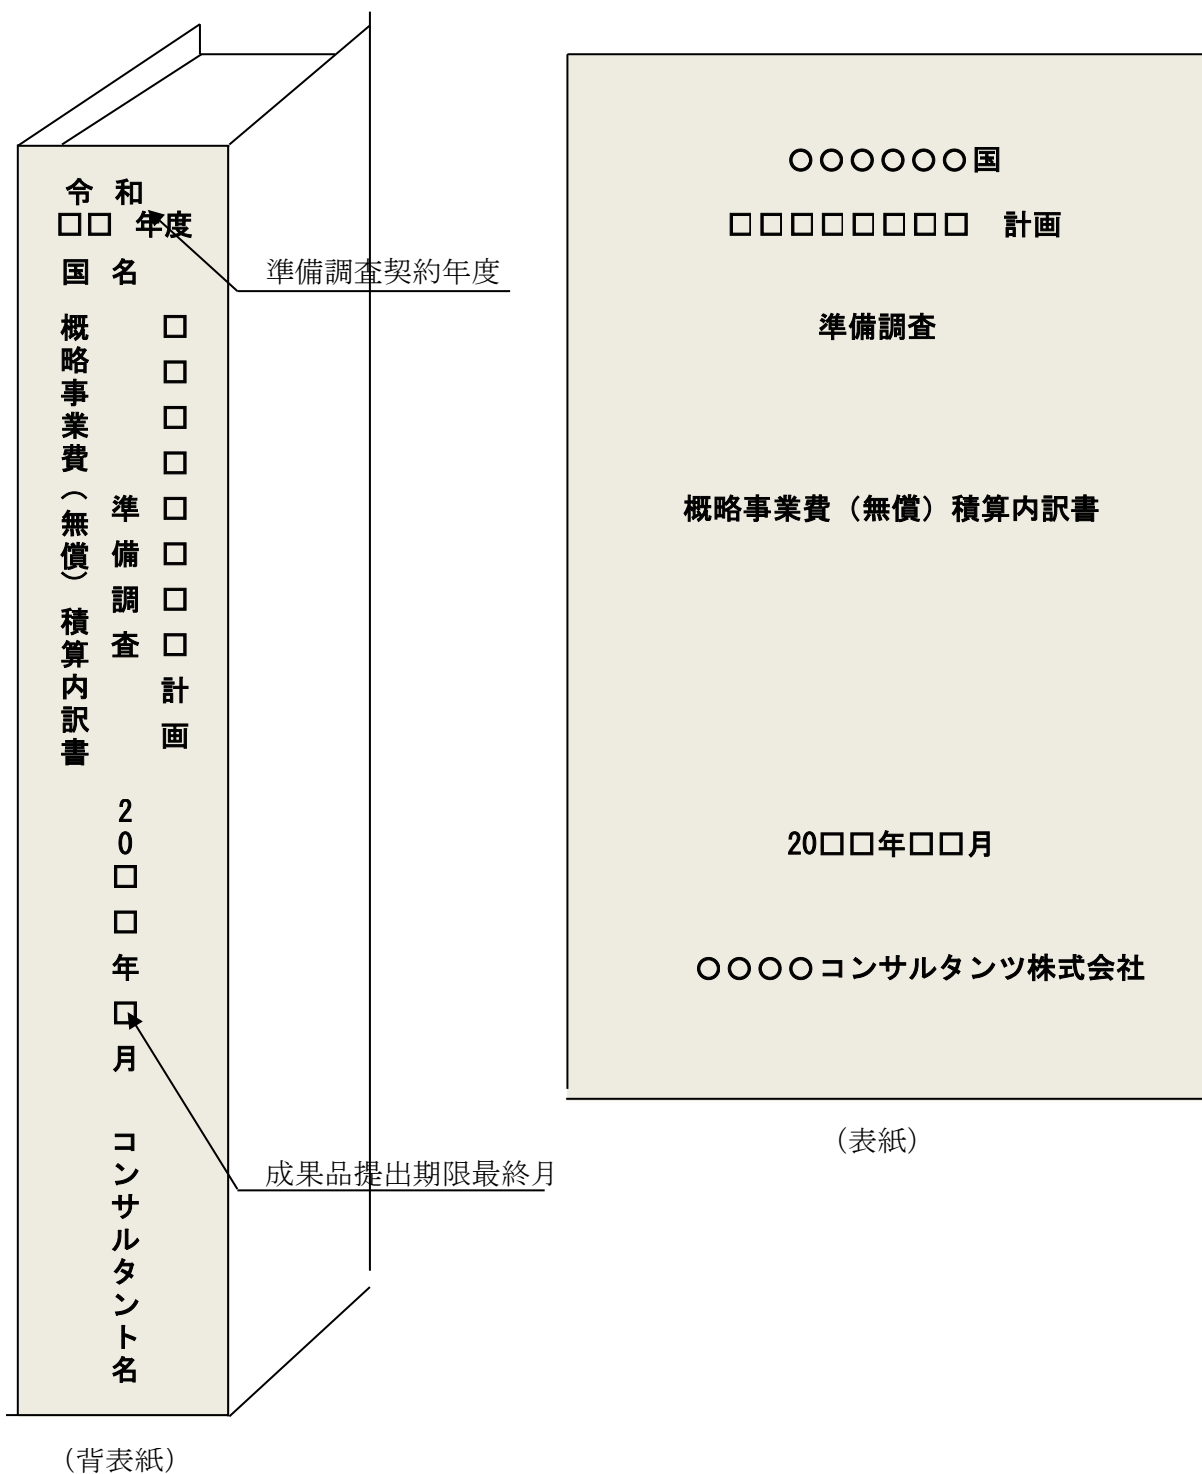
令和
□□ 年度

国名

概略事業費（無償）積算内訳書

準備調査

□□□□□□□□計画

20□□年□月

コンサルタント名

準備調査契約年度

成果品提出期限最終月

（背表紙）

〇〇〇〇〇〇国

□□□□□□□□ 計画

準備調査

概略事業費（無償）積算内訳書

20□□年□□月

〇〇〇〇コンサルタンツ株式会社

（表紙）